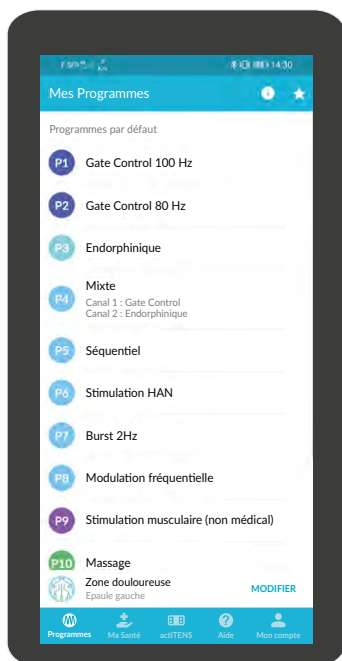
14:30

Mes Programmes

Programmes par défaut

P1 Gate Control 100 Hz

P2 Gate Control 80 Hz

P3 Endorphinique

P4 Mixte
Canal 1 : Gate Control
Canal 2 : Endorphinique

P5 Séquentiel

P6 Stimulation HAN

P7 Burst 2Hz

P8 Modulation fréquentielle

P9 Stimulation musculaire (non médical)

P10 Massage

Zone douloureuse
Epaule gauche

MODIFIER

Programmes Ma Santé actiTENS Aide Mon compte